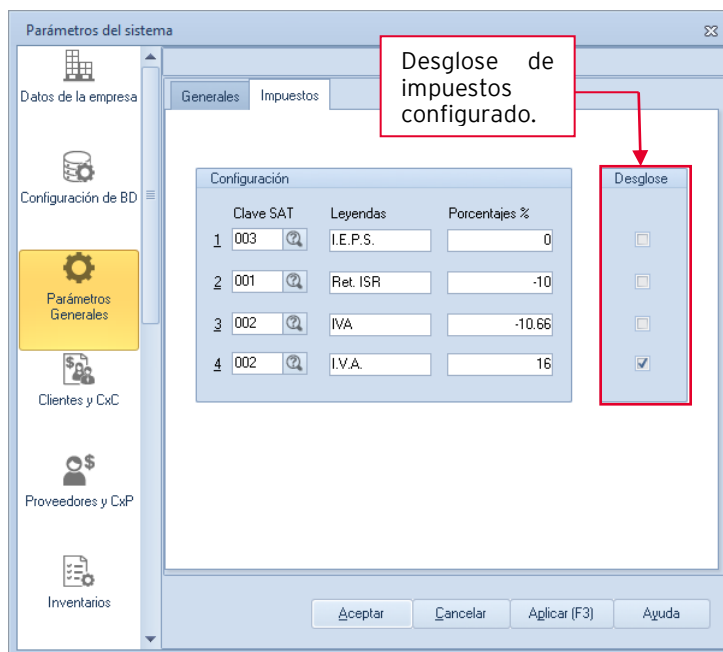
Parámetros del sistema

Datos de la empresa

Configuración de BD

Parámetros Generales

Clientes y CxC

Proveedores y CxP

Inventarios

Generales | Impuestos

Desglose de impuestos configurado.

Configuración

| | Clave SAT | Leyendas | Porcentajes % |
|---|---|---|---|
| 1 | 003 | I.E.P.S. | 0 |
| 2 | 001 | Ret. ISR | -10 |
| 3 | 002 | IVA | -10.66 |
| 4 | 002 | I.V.A. | 16 |

Desglose

Aceptar | Cancelar | Aplicar (F3) | Ayuda